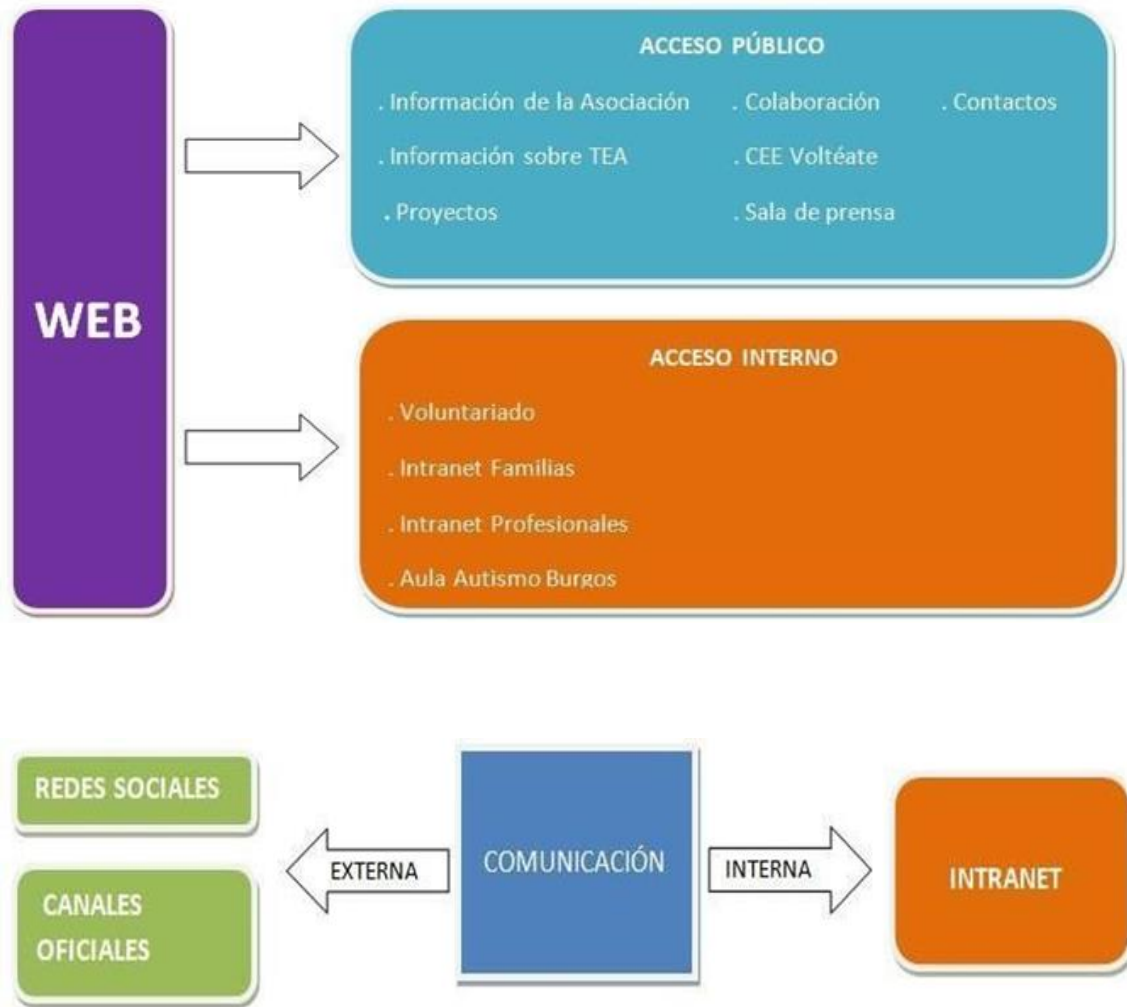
WEB

ACCESO PÚBLICO

. Información de la Asociación
. Información sobre TEA
. Proyectos
. Colaboración
. CEE Voltéate
. Sala de prensa
. Contactos

ACCESO INTERNO

. Voluntariado
. Intranet Familias
. Intranet Profesionales
. Aula Autismo Burgos

REDES SOCIALES

CANALES OFICIALES

EXTERNA

COMUNICACIÓN

INTERNA

INTRANET